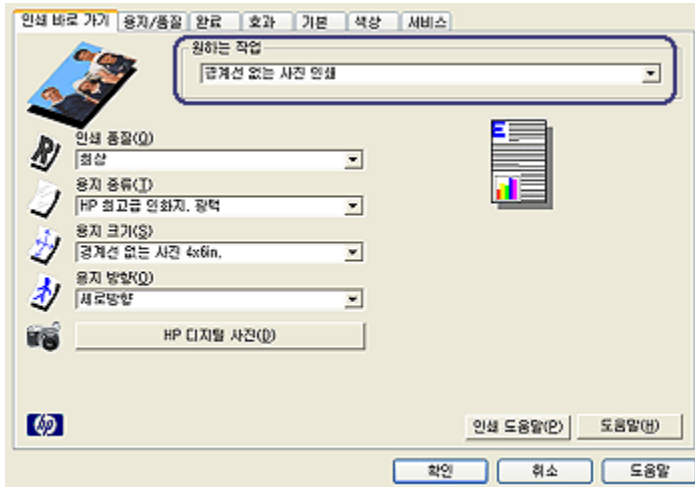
인쇄 바로 가기 | 용지/품질 | 완료 | 효과 | 기본 | 색상 | 서비스

원하는 작업
경계선 없는 사진 인쇄

인쇄 품질(Q)
최상

용지 종류(T)
HP 최고급 인화지, 광택

용지 크기(S)
경계선 없는 사진 4x6in.

용지 방향(O)
세로방향

HP 디지털 사진(D)

인쇄 도움말(P)
도움말(H)

확인
취소
도움말